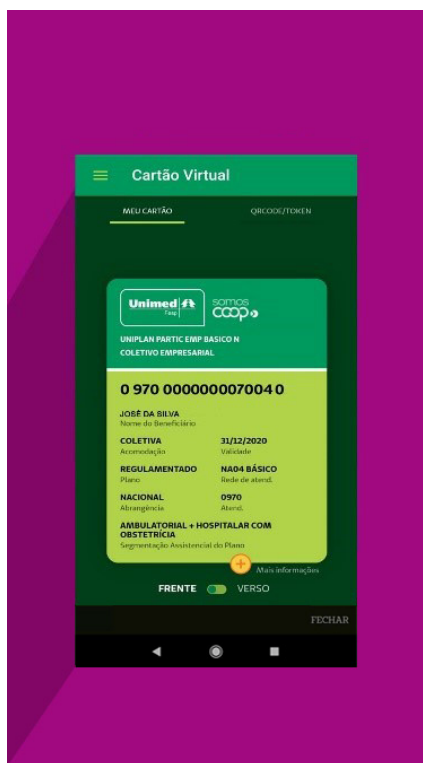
Cartão Virtual

MEU CARTÃO

QRCODE/TOKEN

Unimed Fesp

somos coop

UNIPLAN PARTIC EMP BASICO N
COLETIVO EMPRESARIAL

0 970 0000000070040

JOSÉ DA SILVA
Nome do Beneficiário

COLETIVA
Acomodação

31/12/2020
Validade

REGULAMENTADO
Plano

NA04 BÁSICO
Rede de atend.

NACIONAL
Abrangência

0970
Atend.

AMBULATORIAL + HOSPITALAR COM OBSTETRÍCIA
Segmentação Assistencial do Plano

Mais informações

FRENTE VERSO

FECHAR